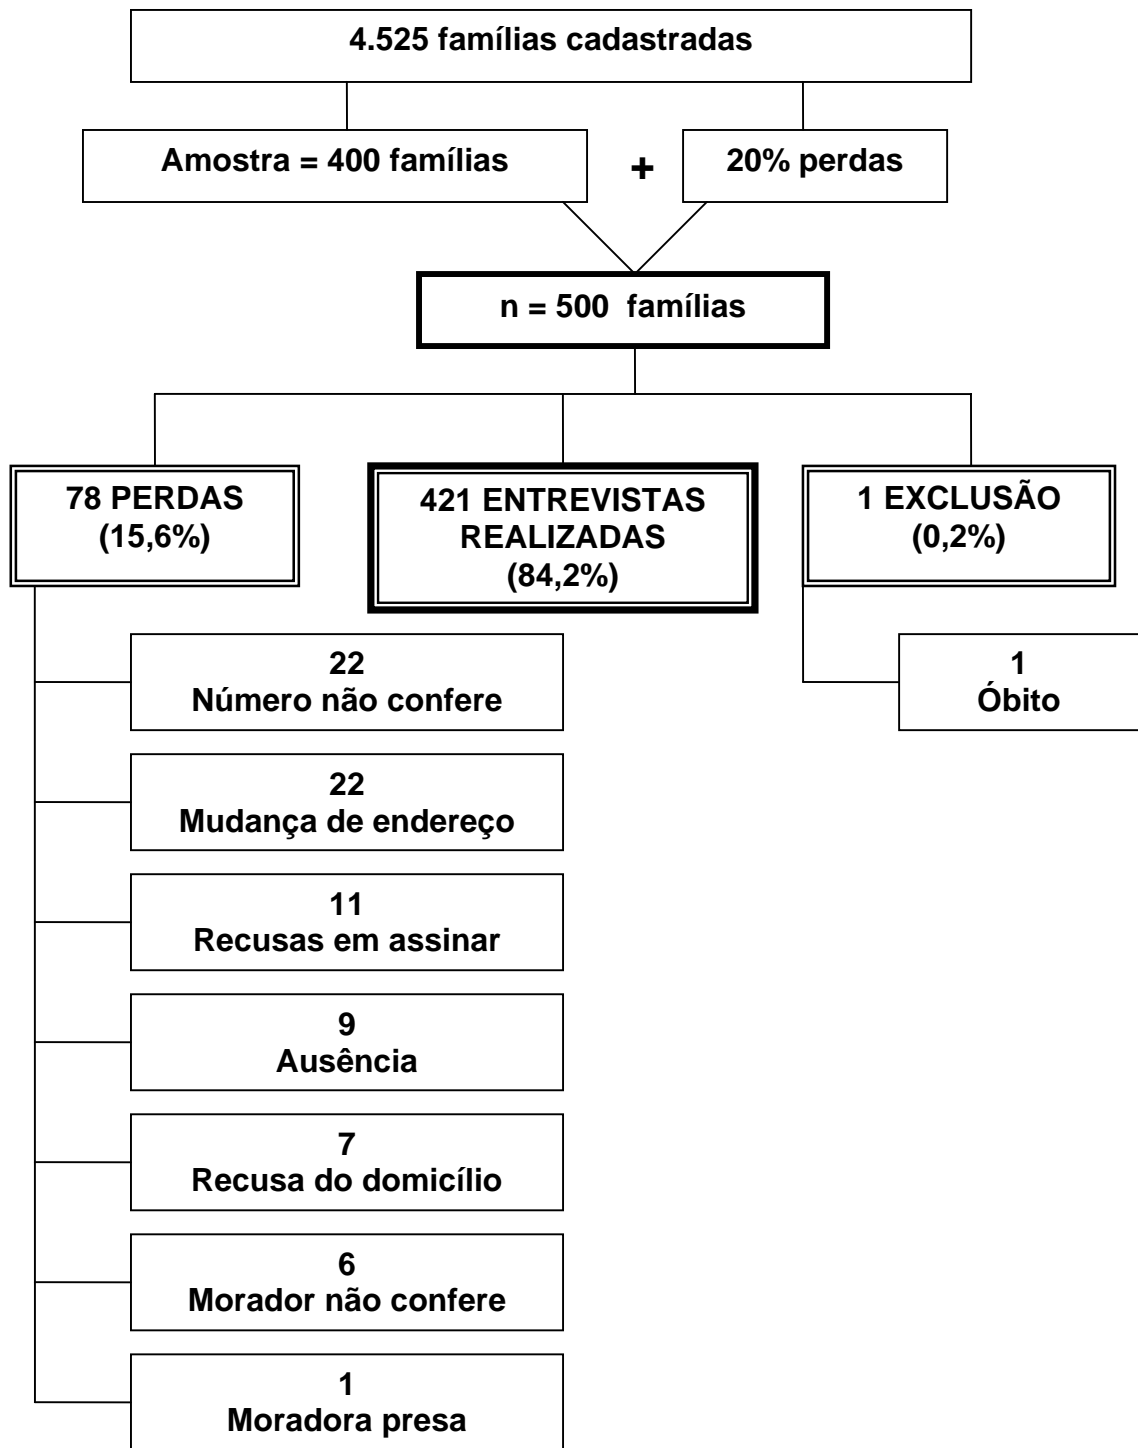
4.525 famílias cadastradas

Amostra = 400 famílias

+

20% perdas

n = 500 famílias

78 PERDAS
(15,6%)

421 ENTREVISTAS REALIZADAS
(84,2%)

1 EXCLUSÃO
(0,2%)

22
Número não confere

22
Mudança de endereço

11
Recusas em assinar

9
Ausência

7
Recusa do domicílio

6
Morador não confere

1
Moradora presa

1
Óbito